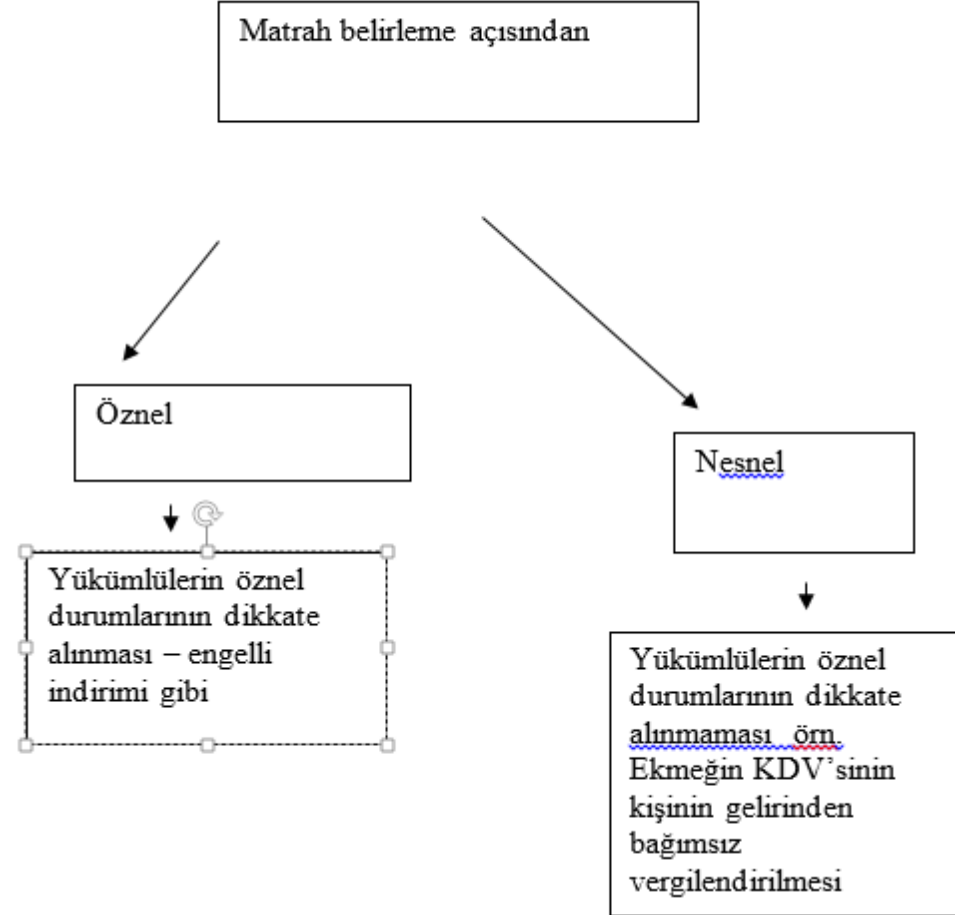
Matrah belirleme açısından

Öznel

Nesnel

Yükümlülerin öznel durumlarının dikkate alınması – engelli indirimi gibi

Yükümlülerin öznel durumlarının dikkate alınmaması örn. Ekmeğin KDV'sinin kişinin gelirinden bağımsız vergilendirilmesi